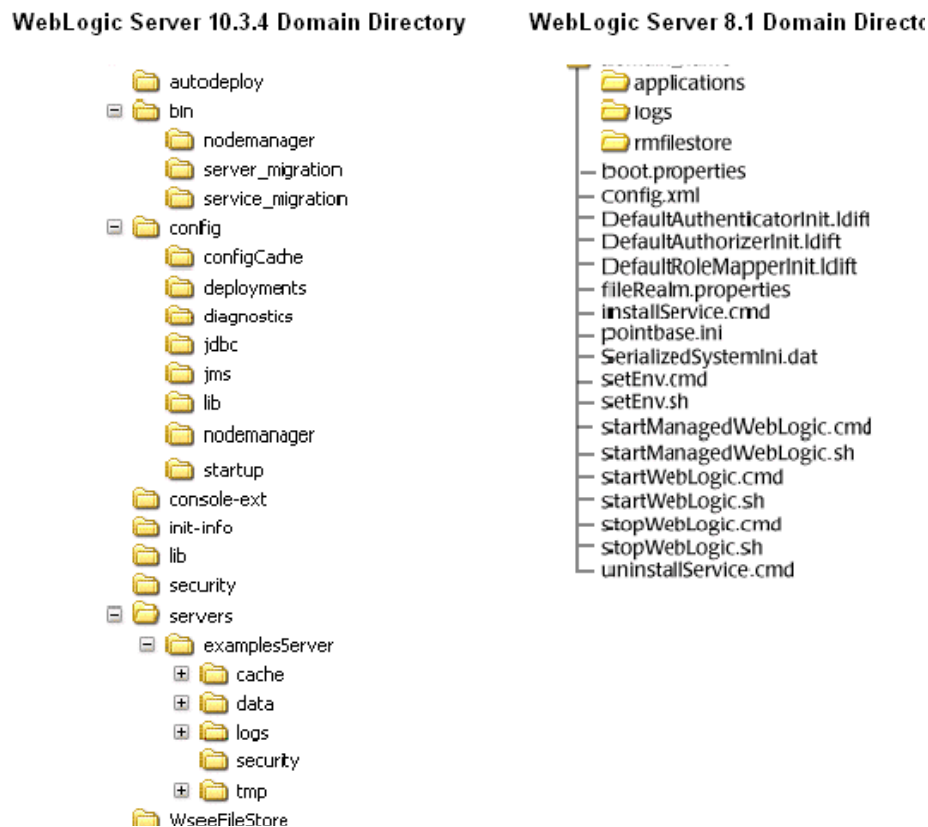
WebLogic Server 10.3.4 Domain Directory

autodeploy
bin
nodemanager
server_migration
service_migration
config
configCache
deployments
diagnostics
jdbc
jms
lib
nodemanager
startup
console-ext
init-info
lib
security
servers
examplesServer
cache
data
logs
security
tmp
WseeFileStore

WebLogic Server 8.1 Domain Directo

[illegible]
applications
logs
rmfilestore
boot.properties
config.xml
DefaultAuthenticatorInit.ldift
DefaultAuthorizerInit.ldift
DefaultRoleMapperInit.ldift
fileRealm.properties
installService.cmd
pointbase.ini
SerializedSystemIni.dat
setEnv.cmd
setEnv.sh
startManagedWebLogic.cmd
startManagedWebLogic.sh
startWebLogic.cmd
startWebLogic.sh
stopWebLogic.cmd
stopWebLogic.sh
uninstallService.cmd